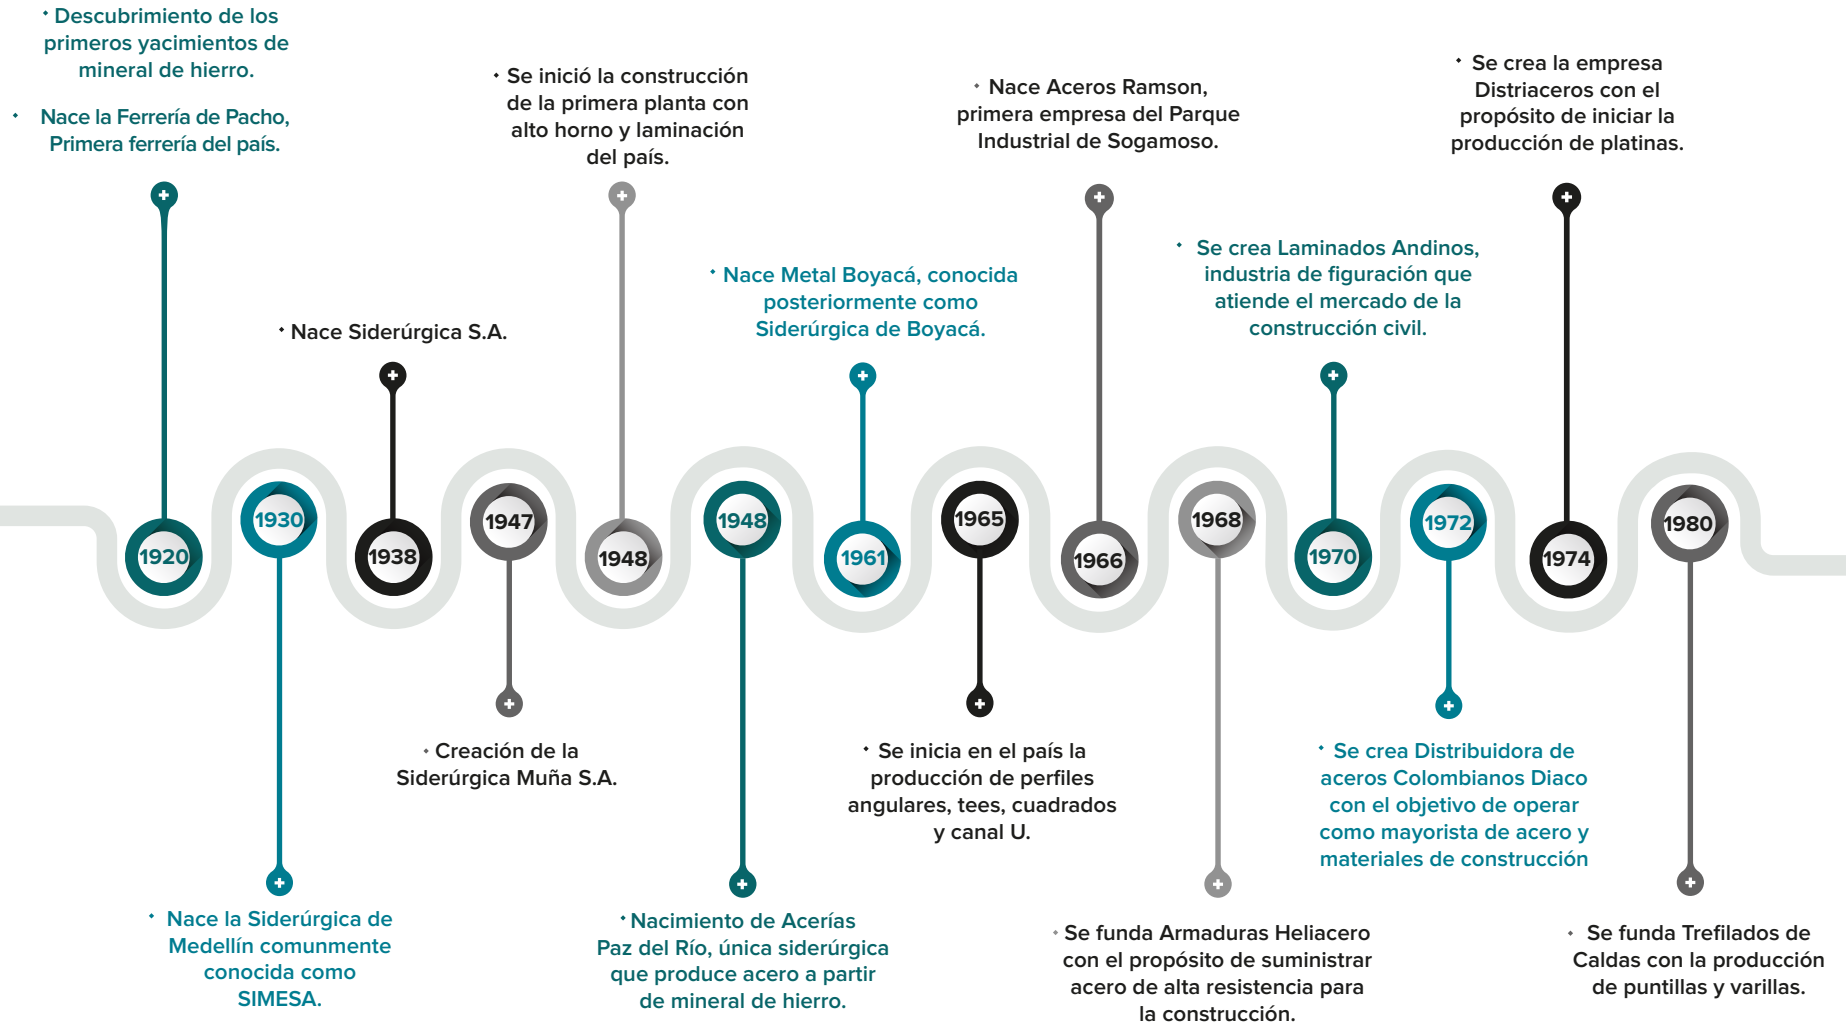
• Descubrimiento de los primeros yacimientos de mineral de hierro.

• Nace la Ferrería de Pacho, Primera ferrería del país.

1920

1930

• Nace la Siderúrgica de Medellín comunmente conocida como SIMESA.

• Nace Siderúrgica S.A.

1938

1947

• Creación de la Siderúrgica Muña S.A.

• Se inició la construcción de la primera planta con alto horno y laminación del país.

1948

1948

• Nacimiento de Acerías Paz del Río, única siderúrgica que produce acero a partir de mineral de hierro.

• Nace Metal Boyacá, conocida posteriormente como Siderúrgica de Boyacá.

1961

1965

• Se inicia en el país la producción de perfiles angulares, tees, cuadrados y canal U.

• Nace Aceros Ramson, primera empresa del Parque Industrial de Sogamoso.

1966

1968

• Se funda Armaduras Heliacero con el propósito de suministrar acero de alta resistencia para la construcción.

• Se crea Laminados Andinos, industria de figuración que atiende el mercado de la construcción civil.

1970

1972

• Se crea Distribuidora de aceros Colombianos Diaco con el objetivo de operar como mayorista de acero y materiales de construcción

• Se crea la empresa Distriaceros con el propósito de iniciar la producción de platinas.

1974

1980

• Se funda Trefilados de Caldas con la producción de puntillas y varillas.